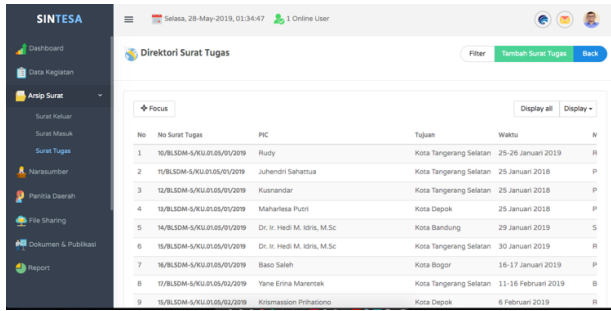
SINTESA

Selasa, 28-May-2019, 01:34:47 1 Online User

Dashboard
Data Kegiatan
Arsip Surat
Surat Keluar
Surat Masuk
Surat Tugas
Narasumber
Panitia Daerah
File Sharing
Dokumen & Publikasi
Report

Direktori Surat Tugas

Filter Tambah Surat Tugas Back

Focus

Display all Display

| No | No Surat Tugas | PIC | Tujuan | Waktu | M |
|---|---|---|---|---|---|
| 1 | 10/BLSDM-5/KU.01.05/01/2019 | Rudy | Kota Tangerang Selatan | 25-26 Januari 2019 | R |
| 2 | 11/BLSDM-5/KU.01.05/01/2019 | Juhendri Sahattua | Kota Tangerang Selatan | 25 Januari 2018 | P |
| 3 | 12/BLSDM-5/KU.01.05/01/2019 | Kusnandar | Kota Tangerang Selatan | 25 Januari 2018 | P |
| 4 | 13/BLSDM-5/KU.01.05/01/2019 | Maharlesa Putri | Kota Depok | 25 Januari 2018 | P |
| 5 | 14/BLSDM-5/KU.01.05/01/2019 | Dr. Ir. Hedi M. Idris, M.Sc | Kota Bandung | 29 Januari 2019 | S |
| 6 | 15/BLSDM-5/KU.01.05/01/2019 | Dr. Ir. Hedi M. Idris, M.Sc | Kota Tangerang Selatan | 30 Januari 2019 | R |
| 7 | 16/BLSDM-5/KU.01.05/01/2019 | Baso Saleh | Kota Bogor | 16-17 Januari 2019 | P |
| 8 | 17/BLSDM-5/KU.01.05/02/2019 | Yane Erina Marentek | Kota Tangerang Selatan | 11-16 Februari 2019 | B |
| 9 | 15/BLSDM-5/KU.01.05/02/2019 | Krismassion Prihationo | Kota Depok | 6 Februari 2019 | R |